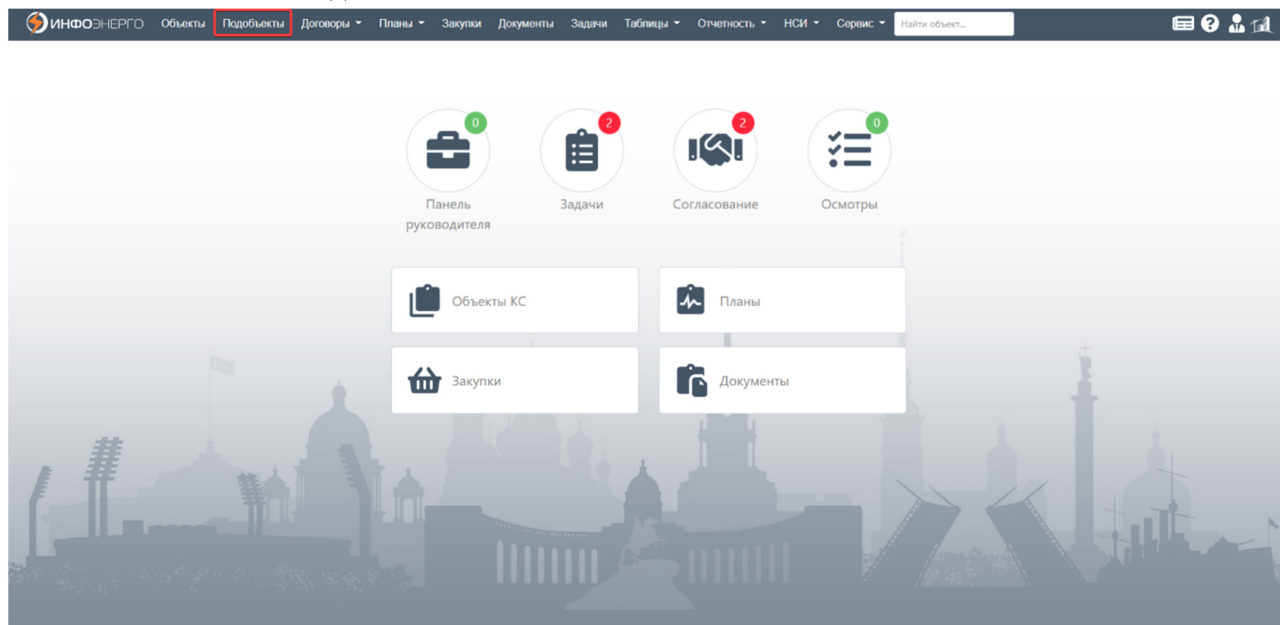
ИНФОЭНЕРГО Объекты Подобъекты Договоры Планы Закупки Документы Задачи Таблицы Отчетность НСИ Сервис Найти объект...

0
Панель руководителя

2
Задачи

2
Согласование

0
Осмотры

Объекты КС

Планы

Закупки

Документы